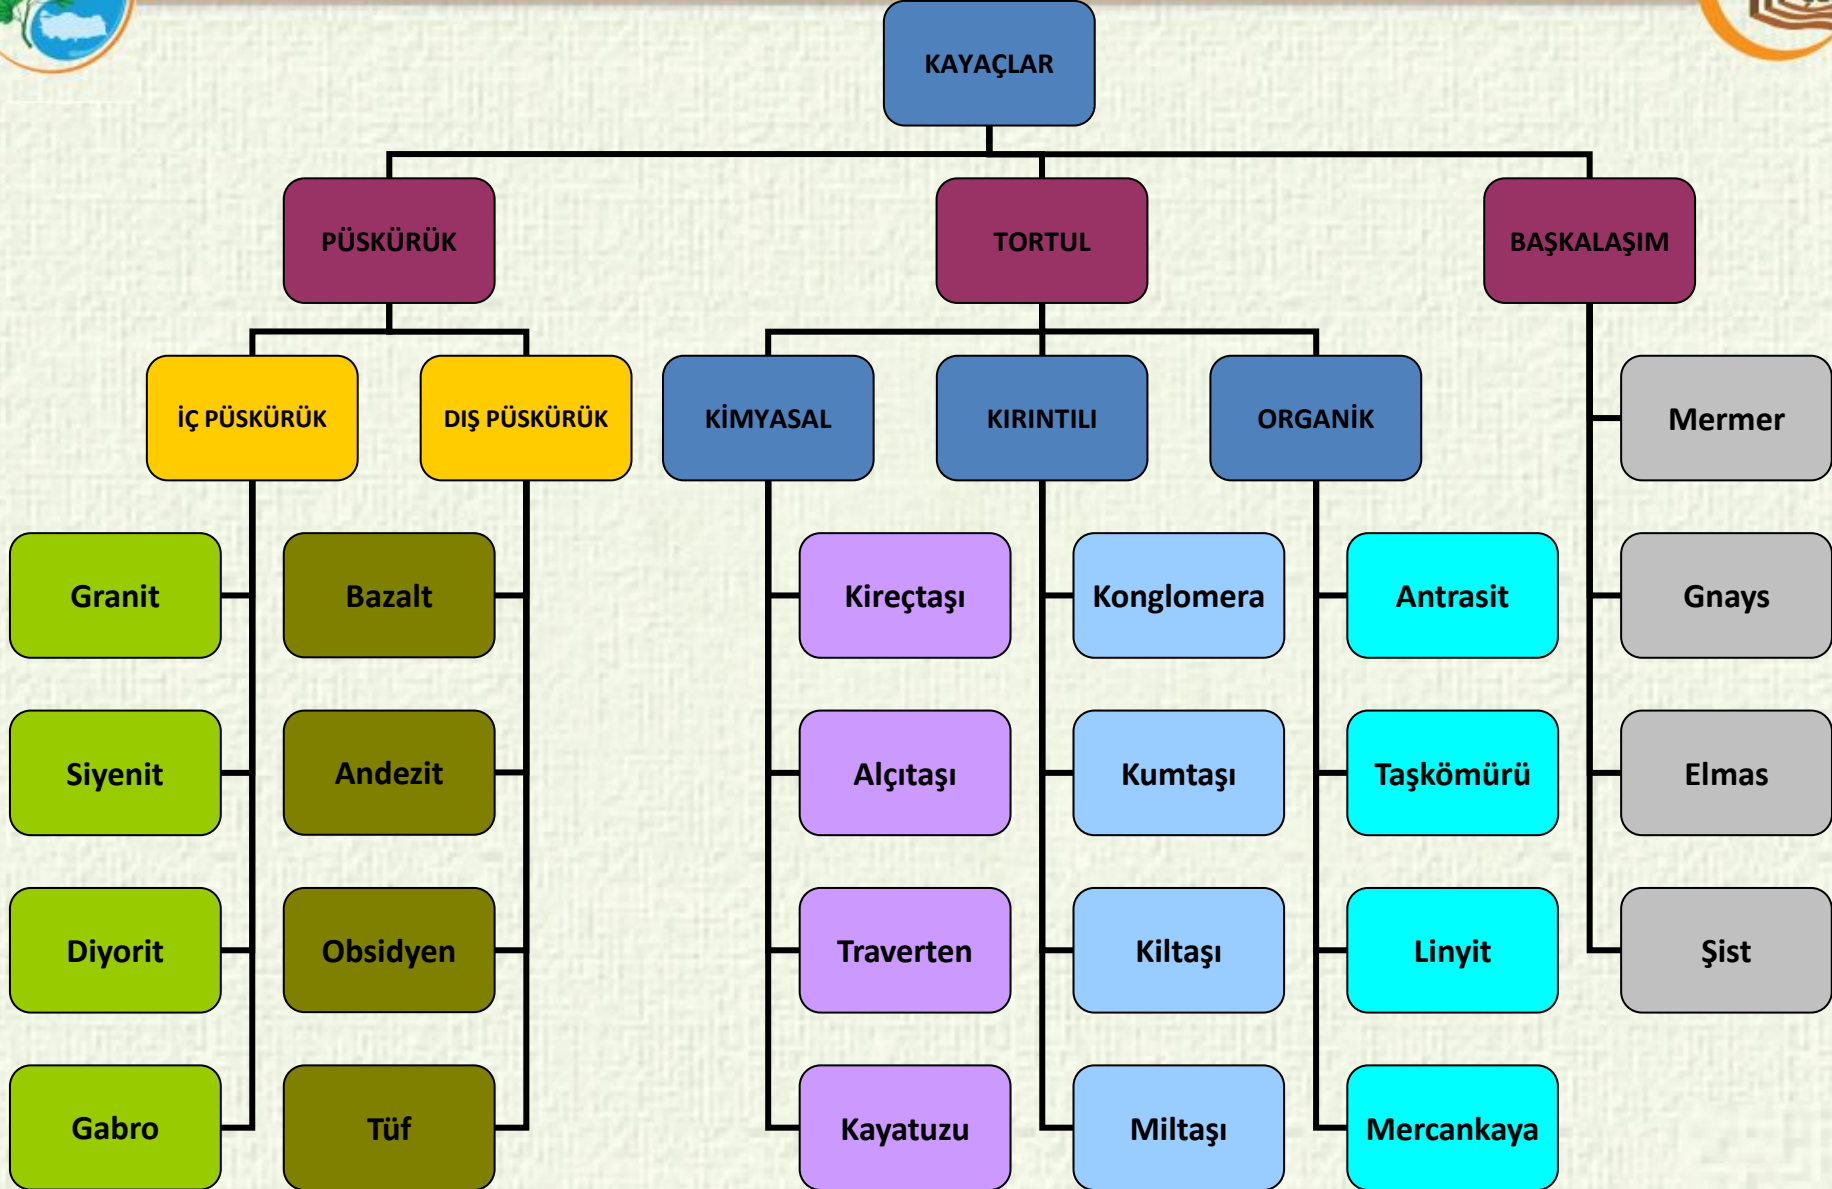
KAYAÇLAR

PÜSKÜRÜK

TORTUL

BAŞKALAŞIM

İÇ PÜSKÜRÜK

DIŞ PÜSKÜRÜK

KİMYASAL

KIRINTILI

ORGANİK

Mermer

Granit

Bazalt

Kireçtaşı

Konglomera

Antrasit

Gnays

Siyenit

Andezit

Alçıtaşı

Kumtaşı

Taşkömürü

Elmas

Diyorit

Obsidyen

Traverten

Kiltaşı

Linyit

Şist

Gabro

Tüf

Kayatuzu

Miltaşı

Mercankaya